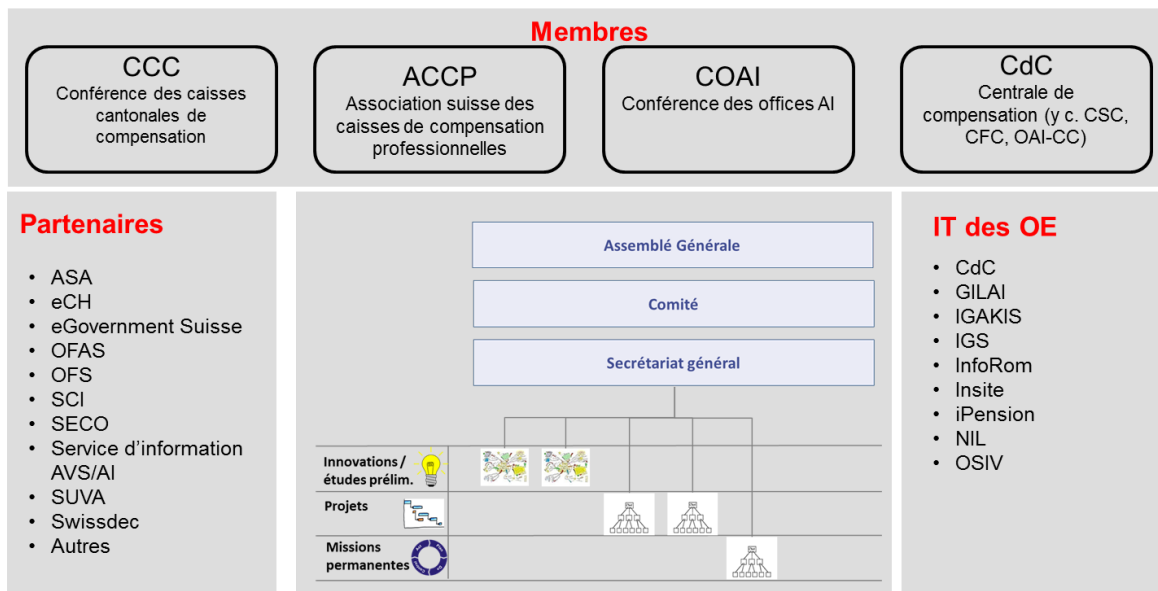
Membres

CCC
Conférence des caisses cantonales de compensation

ACCP
Association suisse des caisses de compensation professionnelles

COAI
Conférence des offices AI

CdC
Centrale de compensation (y c. CSC, CFC, OAI-CC)

Partenaires

- ASA
- eCH
- eGovernment Suisse
- OFAS
- OFS
- SCI
- SECO
- Service d'information AVS/AI
- SUVA
- Swissdec
- Autres

Assemblé Générale

Comité

Secrétariat général

Innovations / études prélim.

Projets

Missions permanentes

IT des OE

- CdC
- GILAI
- IGAKIS
- IGS
- InfoRom
- Insite
- iPension
- NIL
- OSIV